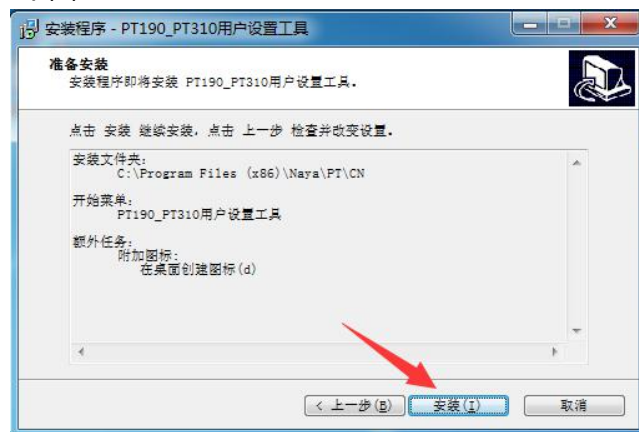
安装程序 - PT190_PT310用户设置工具

准备安装
安装程序即将安装 PT190_PT310用户设置工具.

点击 安装 继续安装, 点击 上一步 检查并改变设置.

安装文件夹:
C:\Program Files (x86)\Naya\PT\CN

开始菜单:
PT190_PT310用户设置工具

额外任务:
附加图标:
在桌面创建图标(d)

< 上一步(B)
安装(I)
取消